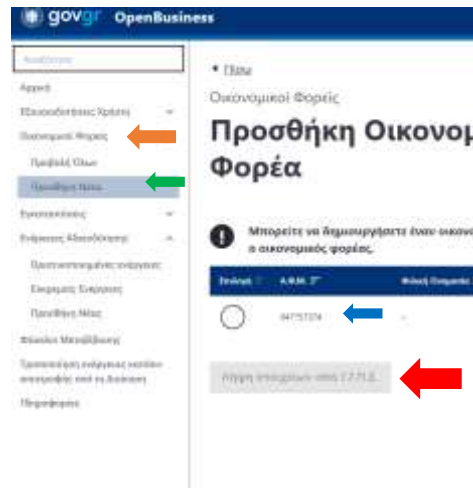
gov.gr OpenBusiness

Αναζήτηση

Αρχική

Εξουσιοδοτήσεις Χρηστών

Οικονομικοί Φορείς

Προβολή Όλων

Προσθήκη Νέου

Εγκαταστάσεις

Ενάρξεις Εξουσιοδότησης

Προεπισκοπημένες ενάρξεις

Επιλογές Ενάρξεως

Προσθήκη Νέας

Φάκελοι Μεταβίβασης

Τροποποιήσεις ενάρξεως κατόπιν αναφοράς από τη Διοίκηση

Πληροφορίες

• Πίσω

Οικονομικοί Φορείς

Προσθήκη Οικονομ Φορέα

Μπορείτε να δημιουργήσετε έναν οικον ο οικονομικός φορέας.

| Επιλογή | Α.Φ.Μ. | Φυσική Οντότητα |
|---|---|---|
| | 04757374 | - |

Λήψη στοιχείων από Γ.Γ.Π.Σ.